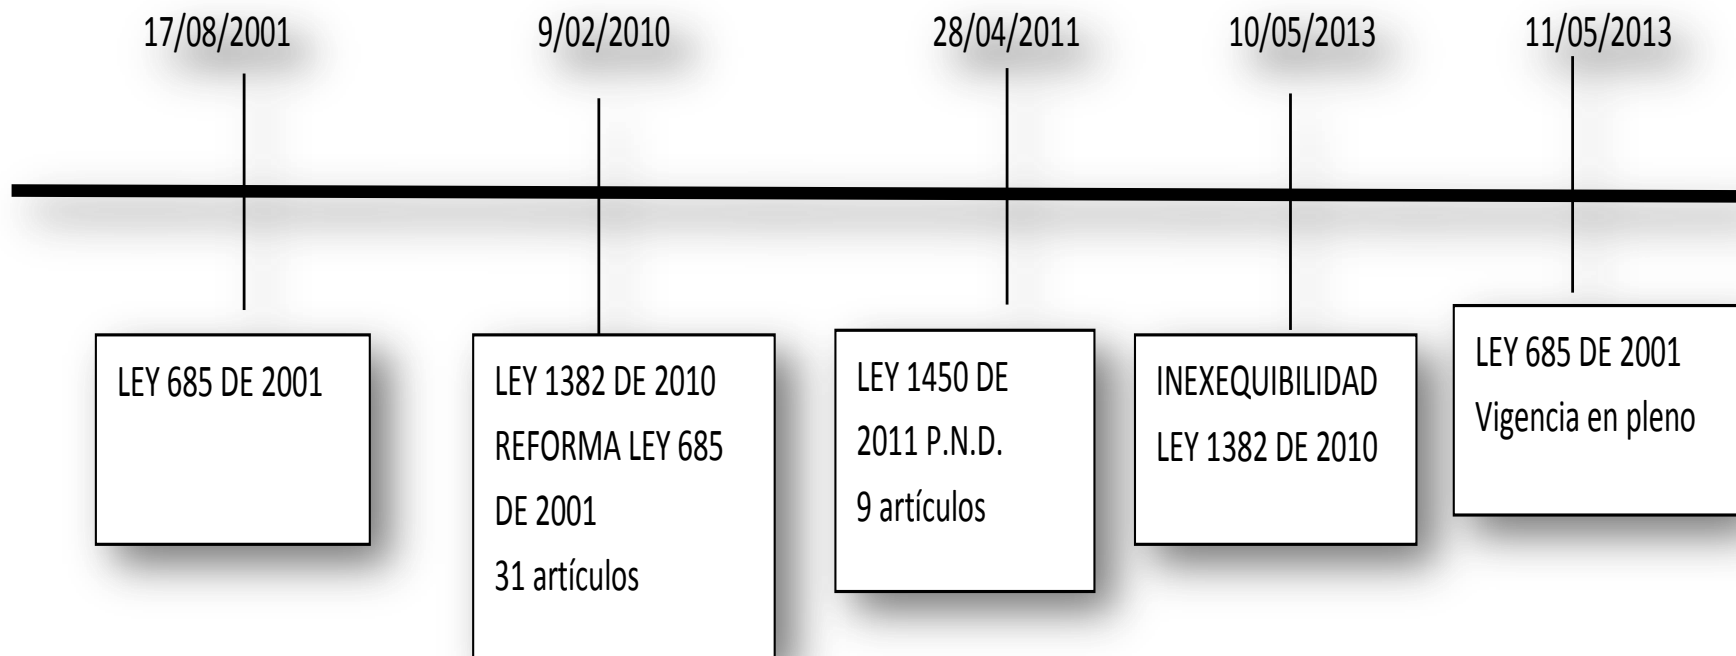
17/08/2001

LEY 685 DE 2001

9/02/2010

LEY 1382 DE 2010
REFORMA LEY 685 DE 2001
31 artículos

28/04/2011

LEY 1450 DE 2011 P.N.D.
9 artículos

10/05/2013

INEXEQUIBILIDAD
LEY 1382 DE 2010

11/05/2013

LEY 685 DE 2001
Vigencia en pleno